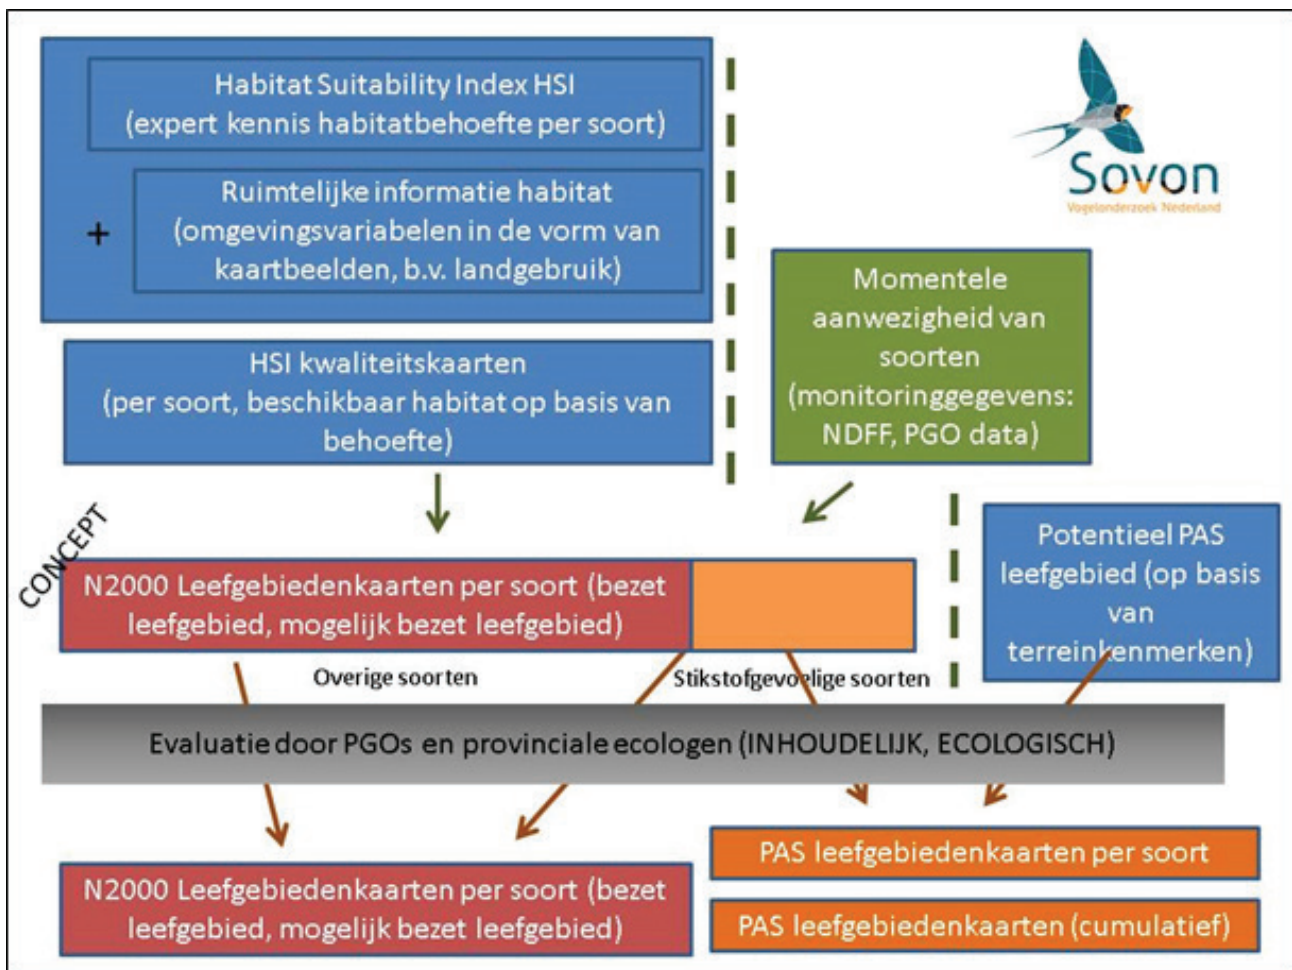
Habitat Suitability Index HSI
(expert kennis habitatbehoefte per soort)

+

Ruimtelijke informatie habitat
(omgevingsvariabelen in de vorm van kaartbeelden, b.v. landgebruik)

Sovon
Vogelonderzoek Nederland

Momentele aanwezigheid van soorten
(monitoringgegevens: NDFF, PGO data)

HSI kwaliteitskaarten
(per soort, beschikbaar habitat op basis van behoefte)

CONCEPT

Potentieel PAS leefgebied (op basis van terreinkenmerken)

N2000 Leefgebiedenkaarten per soort (bezet leefgebied, mogelijk bezet leefgebied)

Overige soorten

Stikstofgevoelige soorten

Evaluatie door PGOs en provinciale ecologen (INHOUDELIJK, ECOLOGISCH)

PAS leefgebiedenkaarten per soort

N2000 Leefgebiedenkaarten per soort (bezet leefgebied, mogelijk bezet leefgebied)

PAS leefgebiedenkaarten (cumulatief)